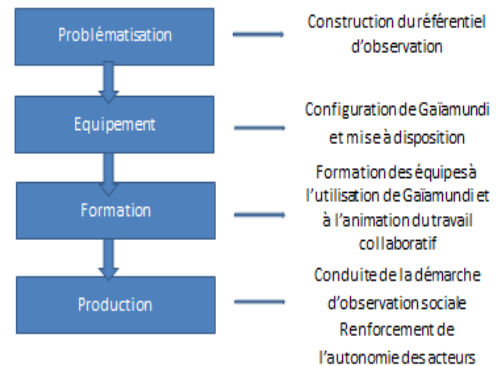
Problématisation

Construction du référentiel d'observation

Equipement

Configuration de Gaïamundi et mise à disposition

Formation

Formation des équipes à l'utilisation de Gaïamundi et à l'animation du travail collaboratif

Production

Conduite de la démarche d'observation sociale
Renforcement de l'autonomie des acteurs